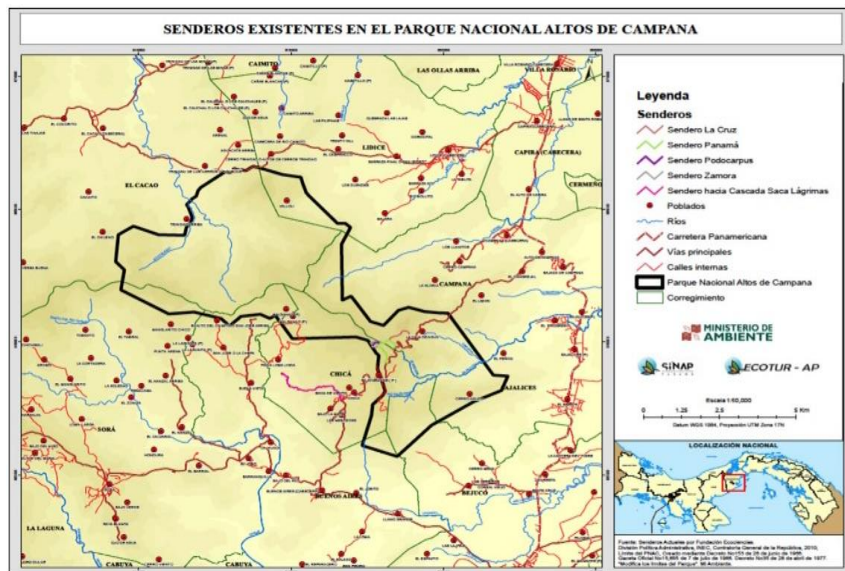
SENDEROS EXISTENTES EN EL PARQUE NACIONAL ALTOS DE CAMPANA

CAIMITO
LAS OLLAS ARRIBA
VILLA ROSARIO
LIDICE
CAPIRA (CABECERA)
CERMEÑO
EL CACAO
CAMPANA
CHICÁ
CAJALICES
SORÁ
BUENOS AIRES
BEJUCO
LA LAGUNA
CARUYA
CARUYA

Leyenda
Senderos
Sendero La Cruz
Sendero Panamá
Sendero Podocarpus
Sendero Zamora
Sendero hacia Cascada Saca Lágrimas
Poblados
Ríos
Carretera Panamericana
Vías principales
Calles internas
Parque Nacional Altos de Campana
Corregimiento

MINISTERIO DE AMBIENTE
SINAP
ECOTUR - AP

Escala 1:60,000
0 1.25 2.5 5 Km
Datum WGS 1984, Proyección UTM Zona 17N

LOCALIZACIÓN NACIONAL

Fuente: Senderos Actuales por Fundación Ecoclencias. División Político-Administrativa, INEC, Contraloría General de la República, 2010; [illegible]